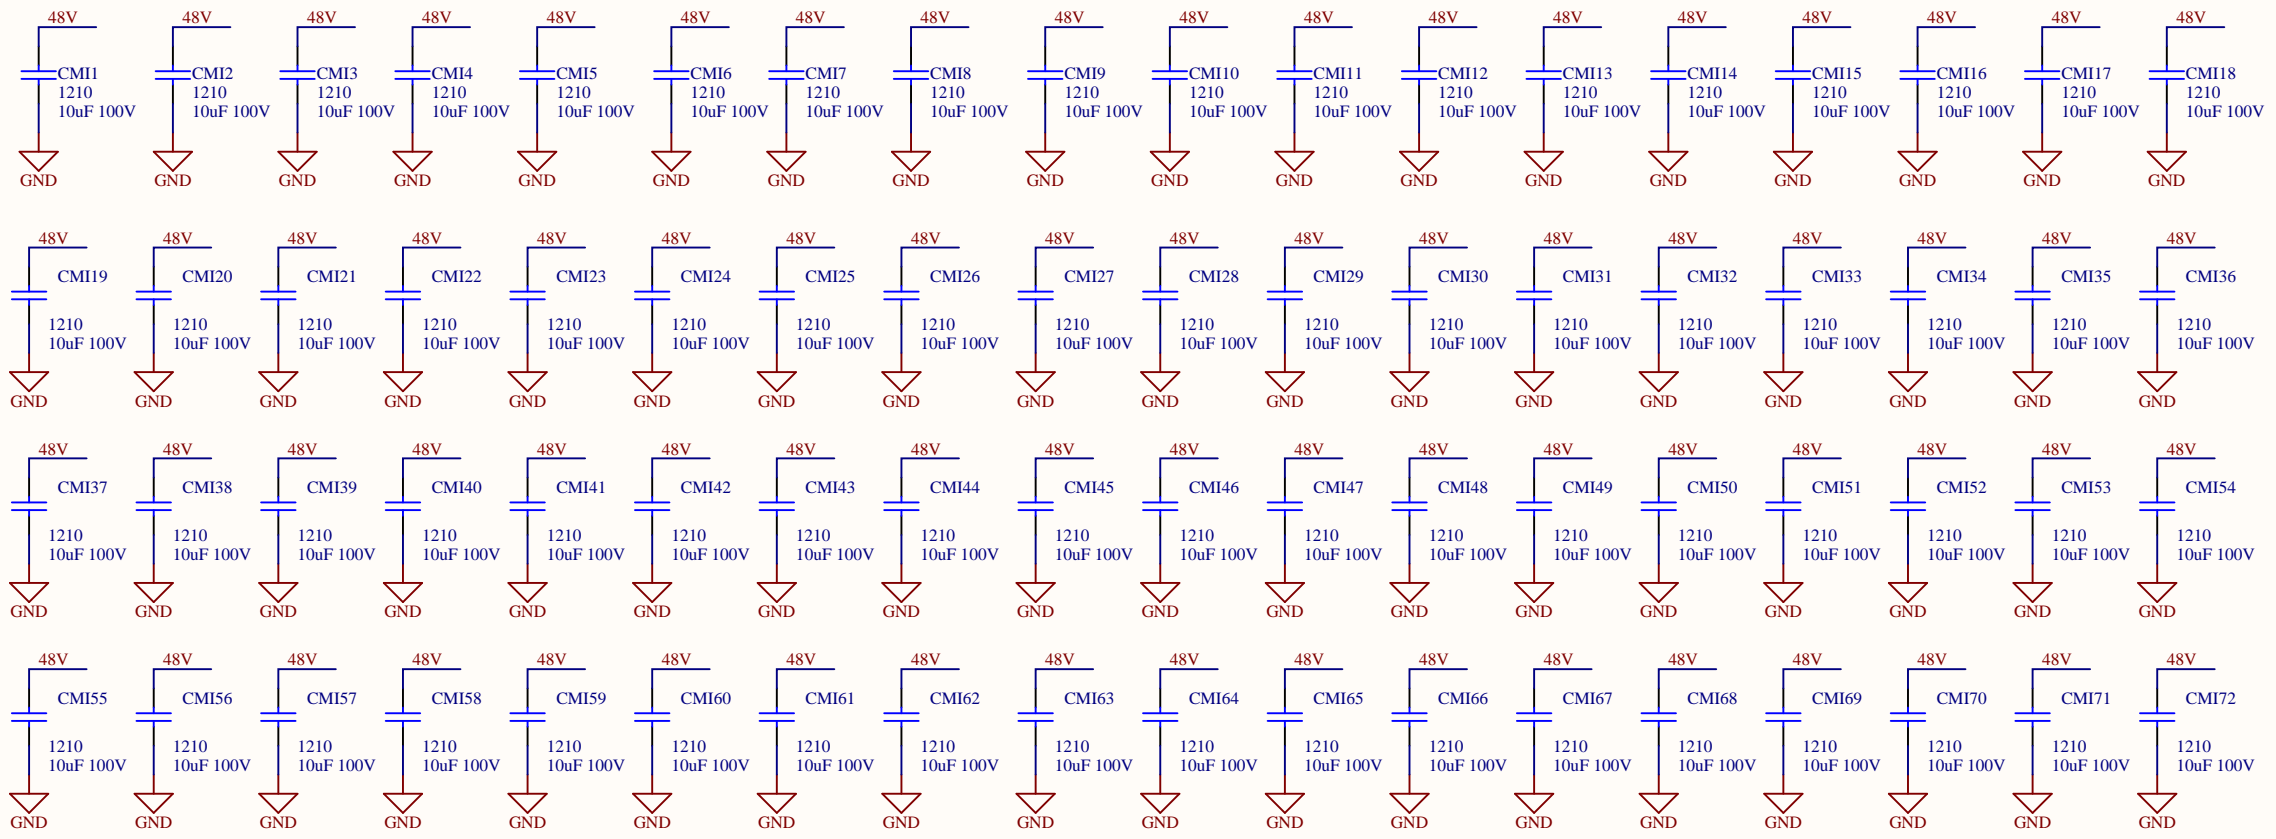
48V CMI1 1210 10uF 100V GND
48V CMI2 1210 10uF 100V GND
48V CMI3 1210 10uF 100V GND
48V CMI4 1210 10uF 100V GND
48V CMI5 1210 10uF 100V GND
48V CMI6 1210 10uF 100V GND
48V CMI7 1210 10uF 100V GND
48V CMI8 1210 10uF 100V GND
48V CMI9 1210 10uF 100V GND
48V CMI10 1210 10uF 100V GND
48V CMI11 1210 10uF 100V GND
48V CMI12 1210 10uF 100V GND
48V CMI13 1210 10uF 100V GND
48V CMI14 1210 10uF 100V GND
48V CMI15 1210 10uF 100V GND
48V CMI16 1210 10uF 100V GND
48V CMI17 1210 10uF 100V GND
48V CMI18 1210 10uF 100V GND

48V CMI19 1210 10uF 100V GND
48V CMI20 1210 10uF 100V GND
48V CMI21 1210 10uF 100V GND
48V CMI22 1210 10uF 100V GND
48V CMI23 1210 10uF 100V GND
48V CMI24 1210 10uF 100V GND
48V CMI25 1210 10uF 100V GND
48V CMI26 1210 10uF 100V GND
48V CMI27 1210 10uF 100V GND
48V CMI28 1210 10uF 100V GND
48V CMI29 1210 10uF 100V GND
48V CMI30 1210 10uF 100V GND
48V CMI31 1210 10uF 100V GND
48V CMI32 1210 10uF 100V GND
48V CMI33 1210 10uF 100V GND
48V CMI34 1210 10uF 100V GND
48V CMI35 1210 10uF 100V GND
48V CMI36 1210 10uF 100V GND

48V CMI37 1210 10uF 100V GND
48V CMI38 1210 10uF 100V GND
48V CMI39 1210 10uF 100V GND
48V CMI40 1210 10uF 100V GND
48V CMI41 1210 10uF 100V GND
48V CMI42 1210 10uF 100V GND
48V CMI43 1210 10uF 100V GND
48V CMI44 1210 10uF 100V GND
48V CMI45 1210 10uF 100V GND
48V CMI46 1210 10uF 100V GND
48V CMI47 1210 10uF 100V GND
48V CMI48 1210 10uF 100V GND
48V CMI49 1210 10uF 100V GND
48V CMI50 1210 10uF 100V GND
48V CMI51 1210 10uF 100V GND
48V CMI52 1210 10uF 100V GND
48V CMI53 1210 10uF 100V GND
48V CMI54 1210 10uF 100V GND

48V CMI55 1210 10uF 100V GND
48V CMI56 1210 10uF 100V GND
48V CMI57 1210 10uF 100V GND
48V CMI58 1210 10uF 100V GND
48V CMI59 1210 10uF 100V GND
48V CMI60 1210 10uF 100V GND
48V CMI61 1210 10uF 100V GND
48V CMI62 1210 10uF 100V GND
48V CMI63 1210 10uF 100V GND
48V CMI64 1210 10uF 100V GND
48V CMI65 1210 10uF 100V GND
48V CMI66 1210 10uF 100V GND
48V CMI67 1210 10uF 100V GND
48V CMI68 1210 10uF 100V GND
48V CMI69 1210 10uF 100V GND
48V CMI70 1210 10uF 100V GND
48V CMI71 1210 10uF 100V GND
48V CMI72 1210 10uF 100V GND